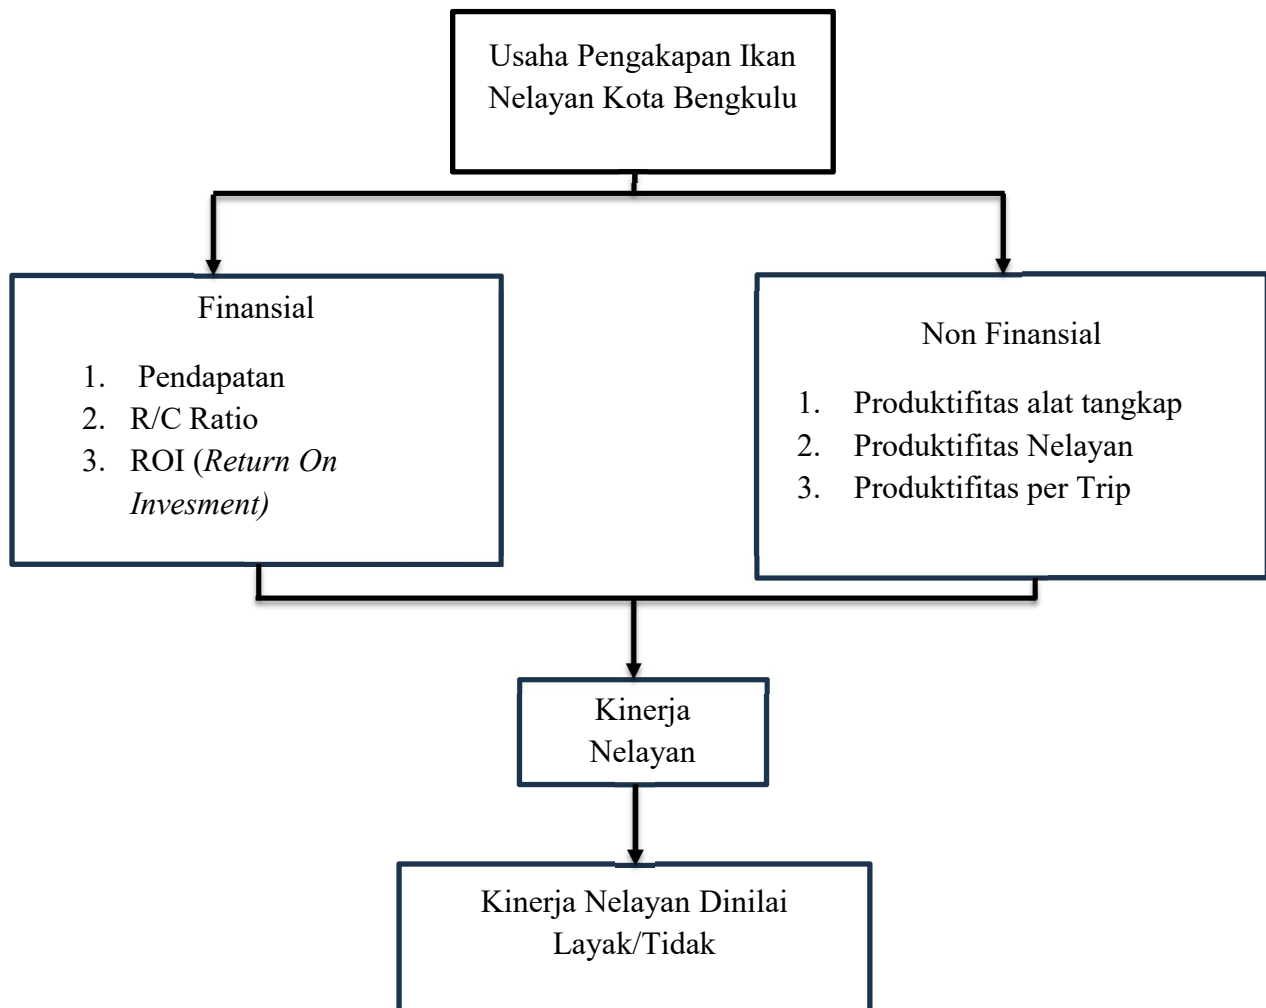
Usaha Pengakapan Ikan Nelayan Kota Bengkulu

Finansial

1. Pendapatan
2. R/C Ratio
3. ROI (*Return On Invesment)*

Non Finansial

1. Produktifitas alat tangkap
2. Produktifitas Nelayan
3. Produktifitas per Trip

Kinerja Nelayan

Kinerja Nelayan Dinilai Layak/Tidak